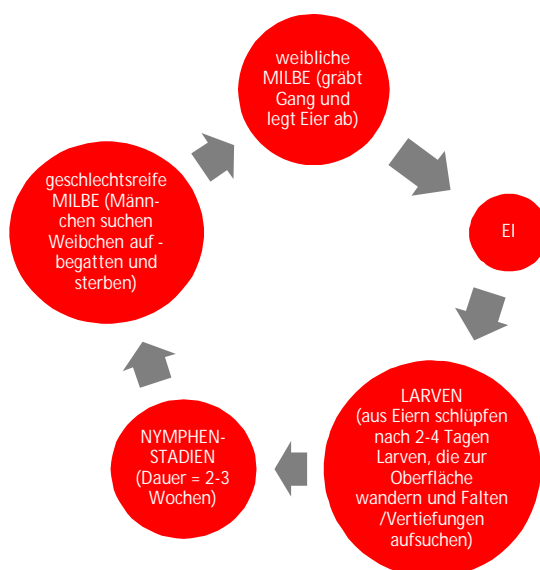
weibliche MILBE (gräbt Gang und legt Eier ab)

EI

LARVEN (aus Eiern schlüpfen nach 2-4 Tagen Larven, die zur Oberfläche wandern und Falten /Vertiefungen aufsuchen)

NYMPHEN-STADIEN (Dauer = 2-3 Wochen)

geschlechtsreife MILBE (Männchen suchen Weibchen auf - begatten und sterben)